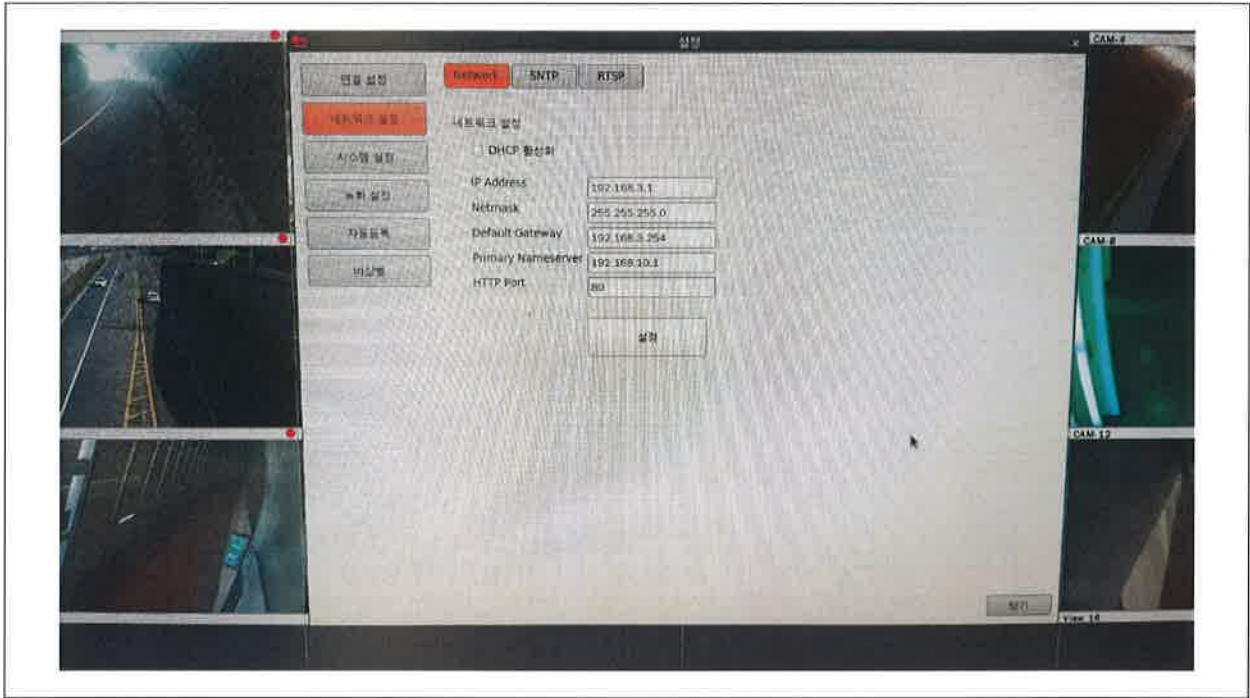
설정

CAM-8

연결 설정

네트워크 설정

시스템 설정

녹화 설정

자동등록

비상벨

Network

SNTP

RTSP

네트워크 설정

DHCP 활성화

IP Address 192.168.3.1

Netmask 255.255.255.0

Default Gateway 192.168.3.254

Primary Nameserver 192.168.10.1

HTTP Port 80

설정

CAM-8

CAM-12

닫기

View 16